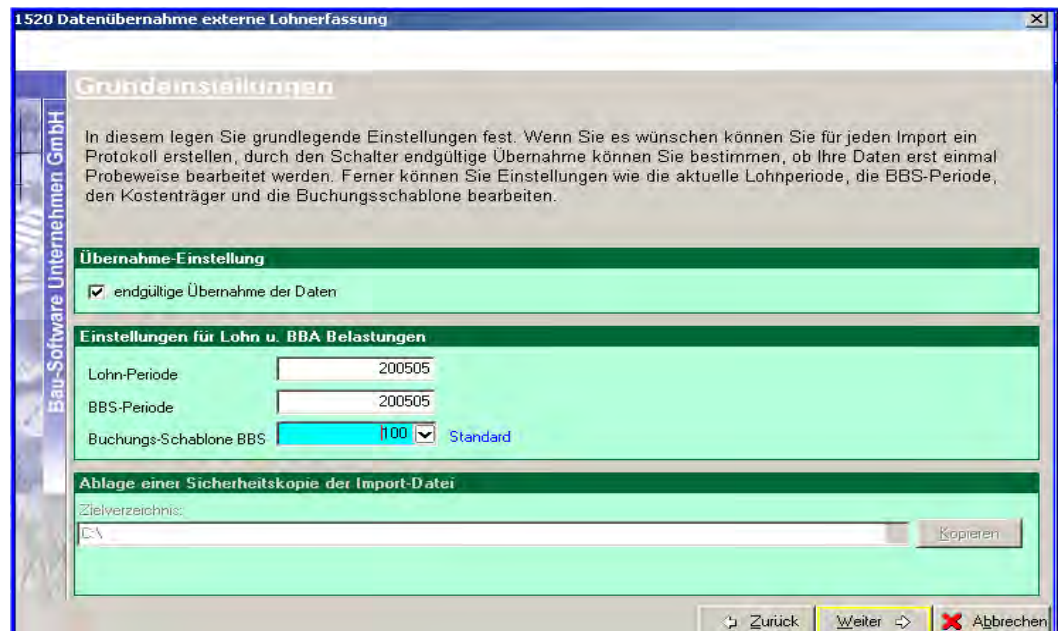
1520 Datenübernahme externe Lohnerfassung

Bau-Software Unternehmen GmbH

Grundeinstellungen

In diesem legen Sie grundlegende Einstellungen fest. Wenn Sie es wünschen können Sie für jeden Import ein Protokoll erstellen, durch den Schalter endgültige Übernahme können Sie bestimmen, ob Ihre Daten erst einmal Probeweise bearbeitet werden. Ferner können Sie Einstellungen wie die aktuelle Lohnperiode, die BBS-Periode, den Kostenträger und die Buchungsschablone bearbeiten.

Übernahme-Einstellung

☑ endgültige Übernahme der Daten

Einstellungen für Lohn u. BBA Belastungen

Lohn-Periode 200505

BBS-Periode 200505

Buchungs-Schablone BBS 100 Standard

Ablage einer Sicherheitskopie der Import-Datei

Zielverzeichnis:

C:\

Kopieren

Zurück Weiter Abbrechen